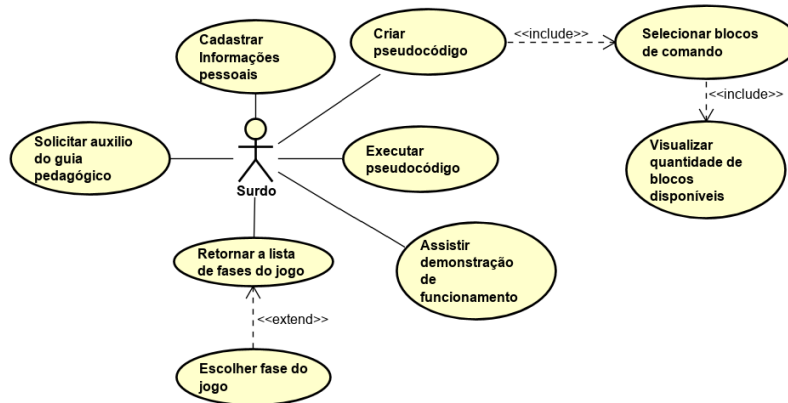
Cadastrar Informações pessoais

Criar pseudocódigo

<<include>>

Selecionar blocos de comando

<<include>>

Solicitar auxilio do guia pedagógico

Surdo

Executar pseudocódigo

Visualizar quantidade de blocos disponíveis

Retornar a lista de fases do jogo

Assistir demonstração de funcionamento

<<extend>>

Escolher fase do jogo